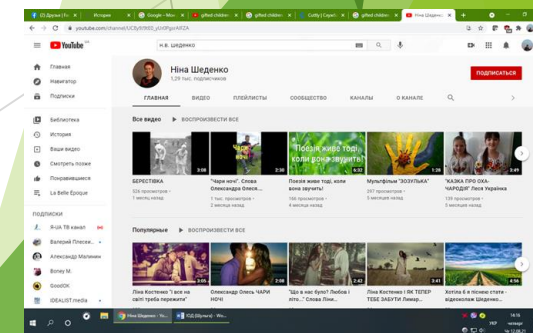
(О) Дзуна | Ес | История | Google - Moя | gifted children | gifted children | Cutty | Скачать | gifted children | Ніна Шеденко

youtube.com/channel/UCByR9KlD_yUrDPgprA8ZA

YouTube UA

Н.В. ШЕДЕНКО

Главная
Навигатор
Подписки
Библиотека
История
Ваши видео
Смотреть позже
Понравившиеся
La Belle Époque

ПОДПИСКИ
Я-UA TB канал
Валерий Плесен...
Александр Малинин
Boney M.
GoodOK
IDEALIST media

Ніна Шеденко
1,29 тыс. подписчиков

ПОДПИСАТЬСЯ

ГЛАВНАЯ ВИДЕО ПЛЕЙЛИСТЫ СООБЩЕСТВО КАНАЛЫ О КАНАЛЕ

Все видео ВОСПРОИЗВЕСТИ ВСЕ

Поезія живе тоді, коли вона звучить!

БЕРЕСТЯНКА
326 просмотров • 1 месяц назад

"Чари ночі". Слова Олександра Олеся...
1 тыс. просмотров • 2 месяца назад

Поезія живе тоді, коли вона звучить!
156 просмотров • 2 месяца назад

Мультфільм "ЗОЗУЛЬКА"
267 просмотров • 3 месяца назад

"КАЗКА ПРО ОХА-ЧАРОДІЯ" Леся Українка
126 просмотров • 3 месяца назад

Популярные ВОСПРОИЗВЕСТИ ВСЕ

Ліна Костенко "І все на світі треба пережити"

Олександр Олесь ЧАРИ НОЧІ

"Що в нас було? Любов і літо..." Слова Ліни...

Ліна Костенко І ЯК ТЕПЕР ТЕБЕ ЗАБУТИ Україна

Котика й в півнику стати - відеоказки Шеденко...

Ніна Шеденко - Yo... | ГО.(Шукаю) - Wo...

УКР 14:16 12.06.21